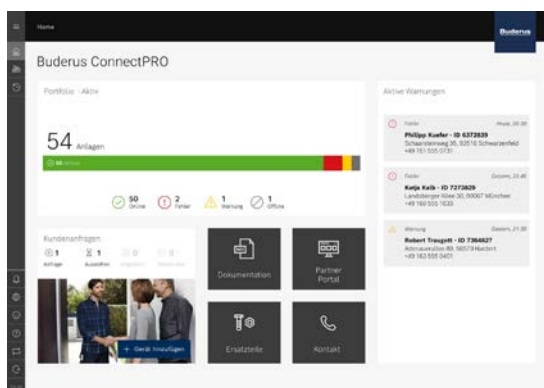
Home

Buderus

Buderus ConnectPRO

Portfolio - Aktiv

54 Anlagen

50 Online

50 Online

2 Fehler

1 Warnung

1 Offline

Kundenanfragen

1 Anfrage

1 Ausstehen

0 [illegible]

0 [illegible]

+ Gerät hinzufügen

Dokumentation

Partner Portal

Ersatzteile

Kontakt

Aktive Warnungen

Fehler

Heute, 09:30

Philipp Kuefer - ID 6372839

Schaarsteinweg 35, 92516 Schwarzenfeld

+49 151 555 0731

Fehler

Gestern, 13:48

Katja Kalk - ID 7273829

Landsberger Allee 30, 80067 München

+49 160 555 1635

Warnung

Gestern, 21:30

Robert Traugott - ID 7364627

Adenauerallee 89, 56579 Hardert

+49 163 555 0401